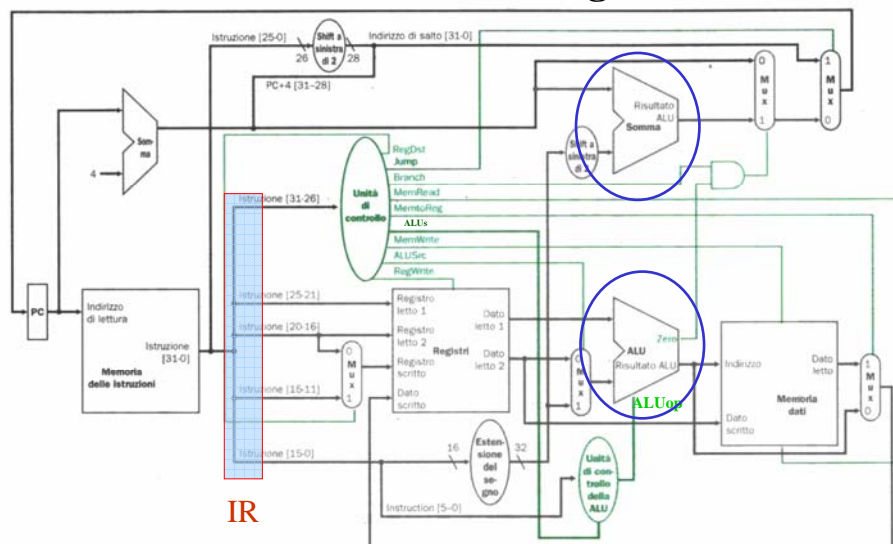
Istruzione [25-0]
Shift a sinistra di 2
26
28
Indirizzo di salto [31-0]
PC+4 [31-28]
Somma
4
RegDst
Jump
Branch
MemRead
MemtoReg
ALUs
MemWrite
ALUSrc
RegWrite
Unità di controllo
Istruzione [31-26]
Shift a sinistra di 2
Risultato ALU
Somma
0
Mux
1
1
Mux
0
PC
Indirizzo di lettura
Istruzione [31-0]
Memoria delle istruzioni
Istruzione [25-21]
Istruzione [20-16]
Istruzione [15-11]
Istruzione [15-0]
0
Mux
1
Registro letto 1
Registro letto 2
Registro scritto
Dato scritto
Registri
Dato letto 1
Dato letto 2
Mux
Zero
ALU
Risultato ALU
ALUop
Indirizzo
Dato scritto
Dato letto
Memoria dati
1
Mux
0
16
Estensione del segno
32
Unità di controllo della ALU
Instruction [5-0]
IR